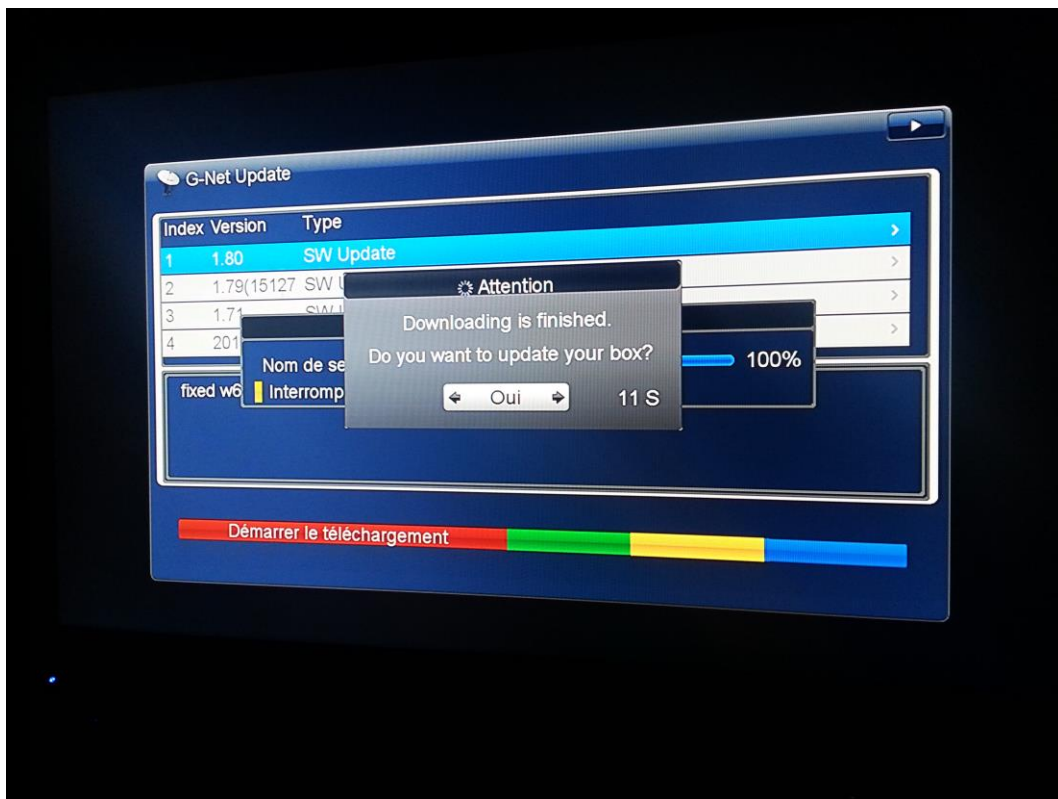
G-Net Update

| Index | Version | Type |
|---|---|---|
| 1 | 1.80 | SW Update |
| 2 | 1.79(15127 | SW U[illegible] |
| 3 | 1.71 | SW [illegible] |
| 4 | 201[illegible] | |

Nom de se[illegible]

Interromp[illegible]

fixed w6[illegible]

100%

Attention

Downloading is finished.

Do you want to update your box?

Oui

11 S

Démarrer le téléchargement